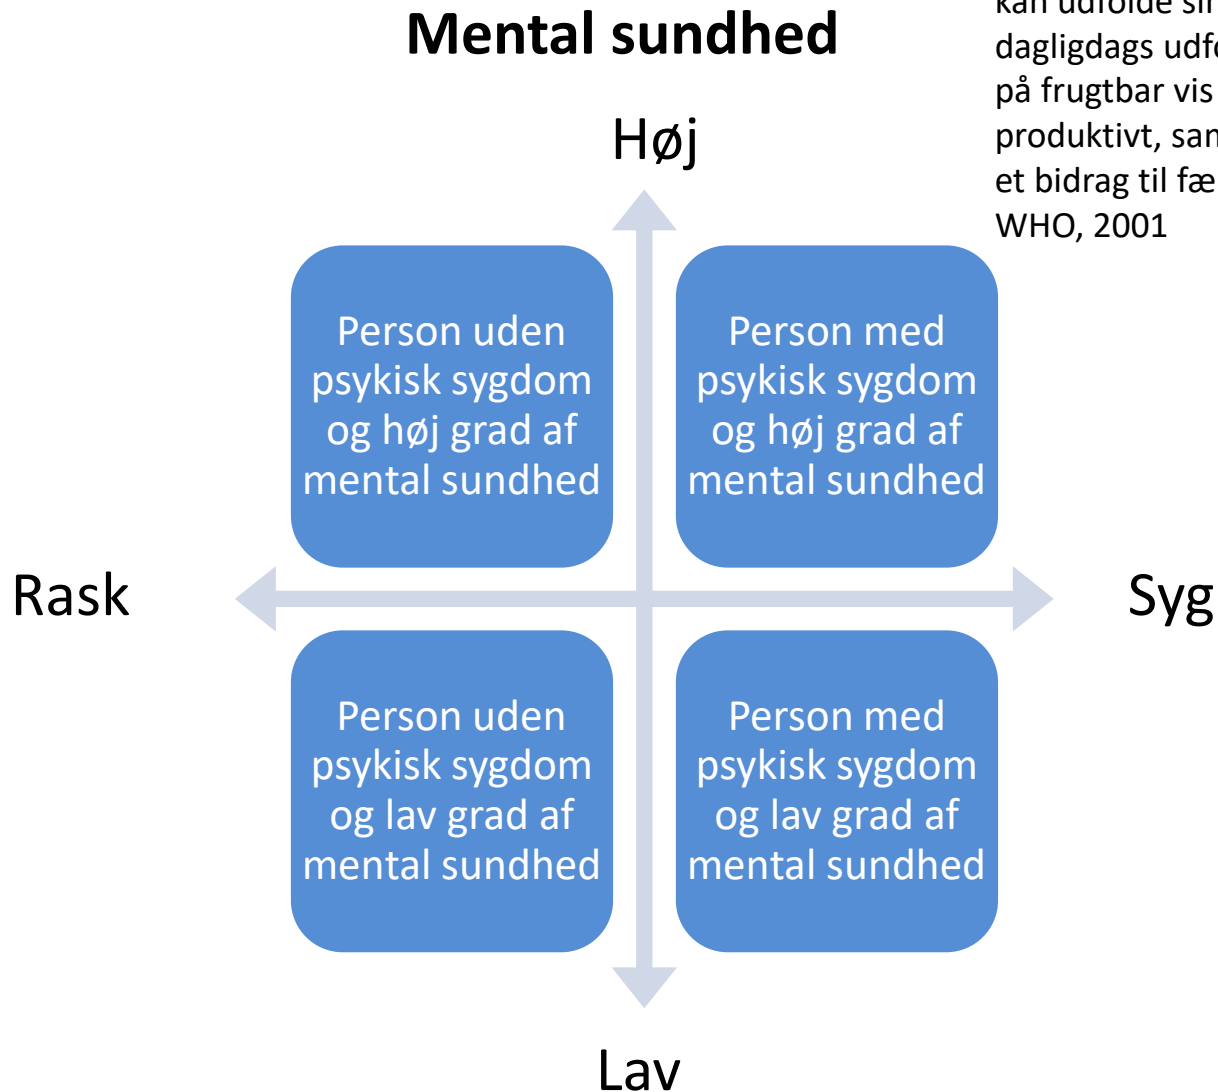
Mental sundhed

kan udfolde si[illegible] dagligdags udf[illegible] på frugtbar vis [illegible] produktivt, sa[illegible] et bidrag til fæ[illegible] WHO, 2001

Høj

Person uden psykisk sygdom og høj grad af mental sundhed

Person med psykisk sygdom og høj grad af mental sundhed

Rask

Syg

Person uden psykisk sygdom og lav grad af mental sundhed

Person med psykisk sygdom og lav grad af mental sundhed

Lav